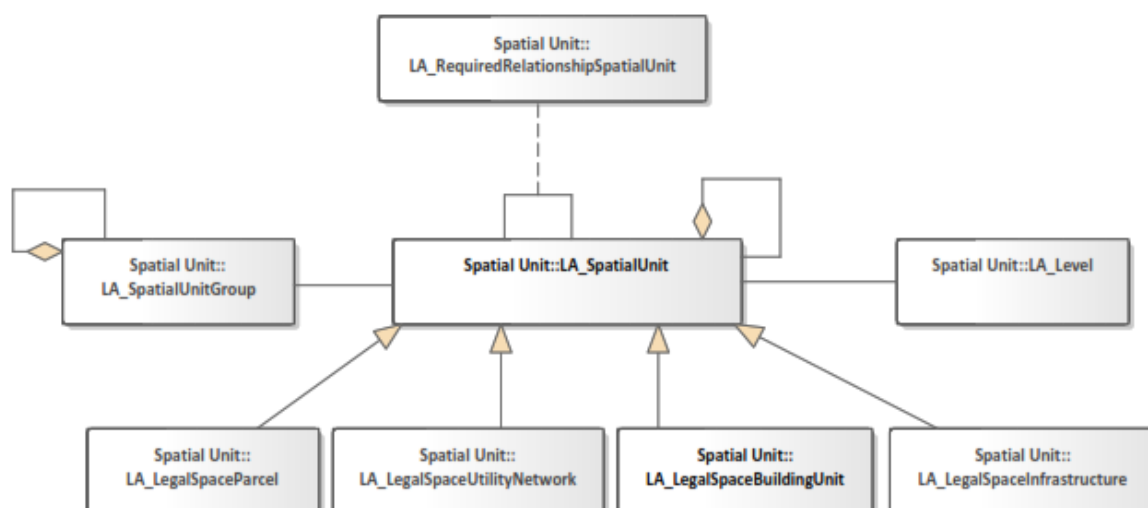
Spatial Unit::
LA_RequiredRelationshipSpatialUnit

Spatial Unit::
LA_SpatialUnitGroup

Spatial Unit::LA_SpatialUnit

Spatial Unit::LA_Level

Spatial Unit::
LA_LegalSpaceParcel

Spatial Unit::
LA_LegalSpaceUtilityNetwork

Spatial Unit::
LA_LegalSpaceBuildingUnit

Spatial Unit::
LA_LegalSpaceInfrastructure